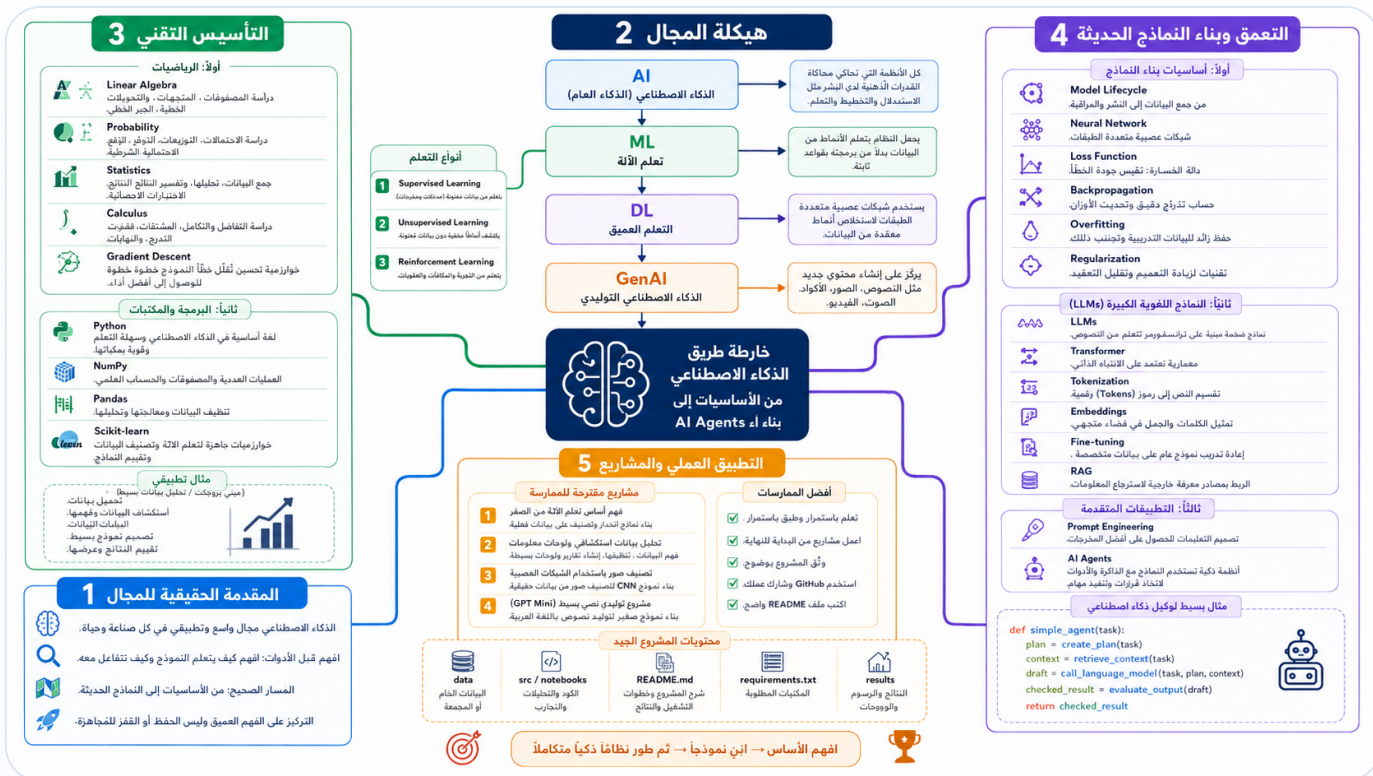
التأسيس التقني 3

أولاً: الرياضيات

Linear Algebra
دراسة المصفوفات، المتجهات، والتحويلات الخطية، الجبر الخطي.

Probability
دراسة الاحتمالات، التوزيعات، التوقع، الاحتمالية الشرطية.

Statistics
جمع البيانات، تحليلها، وتفسير النتائج، الاختبارات الإحصائية.

Calculus
دراسة التفاضل والتكامل، المشتقات، قفزات التدرج، والنهايات.

Gradient Descent
خوارزمية تحسين تُقلّل خطأ النموذج خطوة خطوة للوصول إلى أفضل أداء.

ثانياً: البرمجة والمكتبات

Python
لغة أساسية في الذكاء الاصطناعي وسهلة التعلم وقوية بمكتباتها.

NumPy
العمليات العددية والمصفوفات والحساب العلمي.

Pandas
تنظيف البيانات ومعالجتها وتحليلها.

Scikit-learn
خوارزميات جاهزة لتعلم الآلة وتصنيف البيانات وتقييم النماذج.

مثال تطبيقي
(ميني بروجكت / تحليل بيانات بسيط)
تحميل بيانات.
استكشاف البيانات وفهمها.
البيانات البيانات.
تصميم نموذج بسيط.
تقييم النتائج وعرضها.

المقدمة الحقيقية للمجال 1

الذكاء الاصطناعي مجال واسع وتطبيقي في كل صناعة وحياة.
افهم قبل الأدوات: افهم كيف يتعلم النموذج وكيف تتفاعل معه.
المسار الصحيح: من الأساسيات إلى النماذج الحديثة.
التركيز على الفهم العميق وليس الحفظ أو القفز للمجاهزة.

هيكلة المجال 2

AI
الذكاء الاصطناعي (الذكاء العام)
كل الأنظمة التي تحاكي محاكاة القدرات الذهنية لدى البشر مثل الاستدلال والتخطيط والتعلم.

ML
تعلم الآلة
يجعل النظام يتعلم الأنماط من البيانات بدلاً من برمجته بقواعد ثابتة.

DL
التعلم العميق
يستخدم شبكات عصبية متعددة الطبقات لاستخلاص أنماط معقدة من البيانات.

GenAI
الذكاء الاصطناعي التوليدي
يركّز على إنشاء محتوى جديد مثل النصوص، الصور، الأكواد، الصوت، الفيديو.

أنواع التعلم
1 Supervised Learning
يتعلم من بيانات معنونة (مدخلات ومخرجات)
2 Unsupervised Learning
يكتشف أنماطاً مخفية دون بيانات معنونة.
3 Reinforcement Learning
يتعلم من التجربة والمكافآت والعقوبات

خارطة طريق الذكاء الاصطناعي
من الأساسيات إلى بناء الـ AI Agents

التعمق وبناء النماذج الحديثة 4

أولاً: أساسيات بناء النماذج

Model Lifecycle
من جمع البيانات إلى النشر والمراقبة.

Neural Network
شبكات عصبية متعددة الطبقات.

Loss Function
دالة الخسارة: تقيس جودة الخطأ.

Backpropagation
حساب تدرّج دقيق وتحديث الأوزان.

Overfitting
حفظ زائد للبيانات التدريبية وتجنب ذلك.

Regularization
تقنيات لزيادة التعميم وتقليل التعقيد.

ثانياً: النماذج اللغوية الكبيرة (LLMs)

LLMs
نماذج ضخمة مبنية على ترانسفورمر تتعلم من النصوص.

Transformer
معمارية تعتمد على الانتباه الذاتي.

Tokenization
تقسيم النص إلى رموز (Tokens) رقمية.

Embeddings
تمثيل الكلمات والجمل في فضاء متجهي.

Fine-tuning
إعادة تدريب نموذج عام على بيانات متخصصة .

RAG
الربط بمصادر معرفة خارجية لاسترجاع المعلومات.

ثالثاً: التطبيقات المتقدمة

Prompt Engineering
تصميم التعليمات للحصول على أفضل المخرجات.

AI Agents
أنظمة ذكية تستخدم النماذج مع الذاكرة والأدوات لاتخاذ قرارات وتنفيذ مهام.

مثال بسيط لوكيل ذكاء اصطناعي

def simple_agent(task):
    plan = create_plan(task)
    context = retrieve_context(task)
    draft = call_language_model(task, plan, context)
    checked_result = evaluate_output(draft)
    return checked_result

التطبيق العملي والمشاريع 5

مشاريع مقترحة للممارسة
1 فهم أساس تعلم الآلة من الصفر
بناء نماذج انحدار وتصنيف على بيانات فعلية.
2 تحليل بيانات استكشافي ولوحات معلومات
فهم البيانات، تنظيفها، إنشاء تقارير ولوحات بسيطة.
3 تصنيف صور باستخدام الشبكات العصبية
بناء نموذج CNN لتصنيف صور من بيانات حقيقية.
4 مشروع توليدي نصي بسيط (GPT Mini)
بناء نموذج صغير لتوليد نصوص باللغة العربية.

أفضل الممارسات
تعلم باستمرار وطبق باستمرار.
اعمل مشاريع من البداية للنهاية.
وثّق المشروع بوضوح.
استخدم GitHub وشارك عملك.
اكتب ملف README واضح.

محتويات المشروع الجيد
data
البيانات الخام أو المجمعة
src / notebooks
الكود والتحليلات والتجارب
README.md
شرح المشروع وخطوات التشغيل والنتائج
requirements.txt
المكتبات المطلوبة
results
النتائج والرسوم والوووحات

افهم الأساس ← ابنِ نموذجاً ← ثم طور نظاماً ذكياً متكاملاً